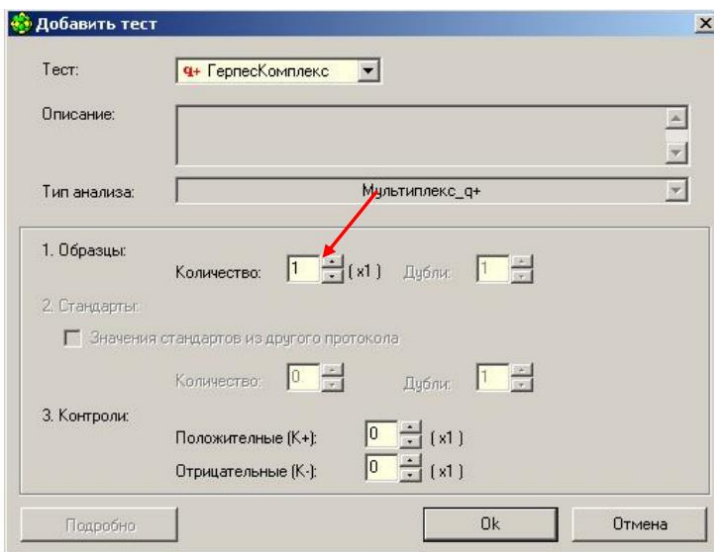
Добавить тест

Тест: q+ ГерпесКомплекс

Описание:

Тип анализа: Мультиплекс_q+

1. Образцы:

Количество: 1 (x1) Дубли: 1

2. Стандарты:

Значения стандартов из другого протокола

Количество: 0 Дубли: 1

3. Контроли:

Положительные (К+): 0 (x1)

Отрицательные (К-): 0 (x1)

Подробно

Ok

Отмена